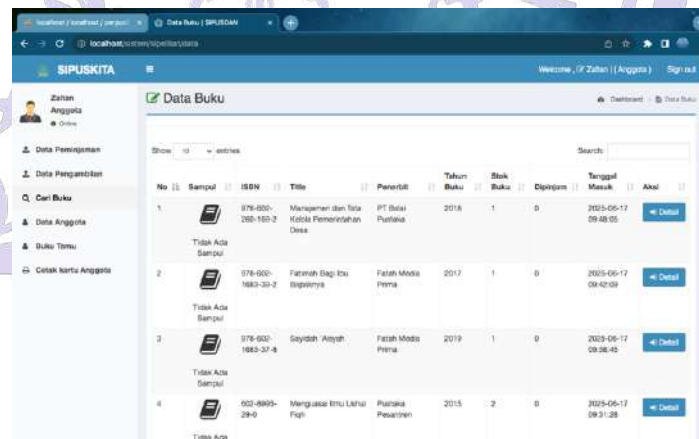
localhost / localhost / perpust × | Data Buku | SIPUSDAN × | +

localhost/sistem/sipelita/data

SIPUSKITA ≡ Welcome, Zahan | (Anggota) Sign out

Zahan Anggota ● Online

Data Peminjaman
Data Pengambilan
Cari Buku
Data Anggota
Buku Tamu
Cetak kartu Anggota

Data Buku

Dashboard > Data Buku

Show 10 entries Search:

| No | Sampul | ISBN | Title | Penerbit | Tahun Buku | Stok Buku | Dipinjam | Tanggal Masuk | Aksi |
|---|---|---|---|---|---|---|---|---|---|
| 1 | Tidak Ada Sampul | 978-602-260-160-2 | Manajemen dan Tata Kelola Pemerintahan Desa | PT Balai Pustaka | 2018 | 1 | 0 | 2025-06-17 09:48:05 | Detail |
| 2 | Tidak Ada Sampul | 978-602-1683-30-2 | Fatimah Bagi Ibu Bapaknya | Fatah Media Prima | 2017 | 1 | 0 | 2025-06-17 09:42:09 | Detail |
| 3 | Tidak Ada Sampul | 978-602-1683-37-8 | Sayidah 'Aisyah | Fatah Media Prima | 2019 | 1 | 0 | 2025-06-17 09:36:45 | Detail |
| 4 | Tidak Ada | 602-8995-29-0 | Menguasai Ilmu Lisnul Fiqh | Pustaka Pesantren | 2015 | 2 | 0 | 2025-06-17 09:31:28 | Detail |